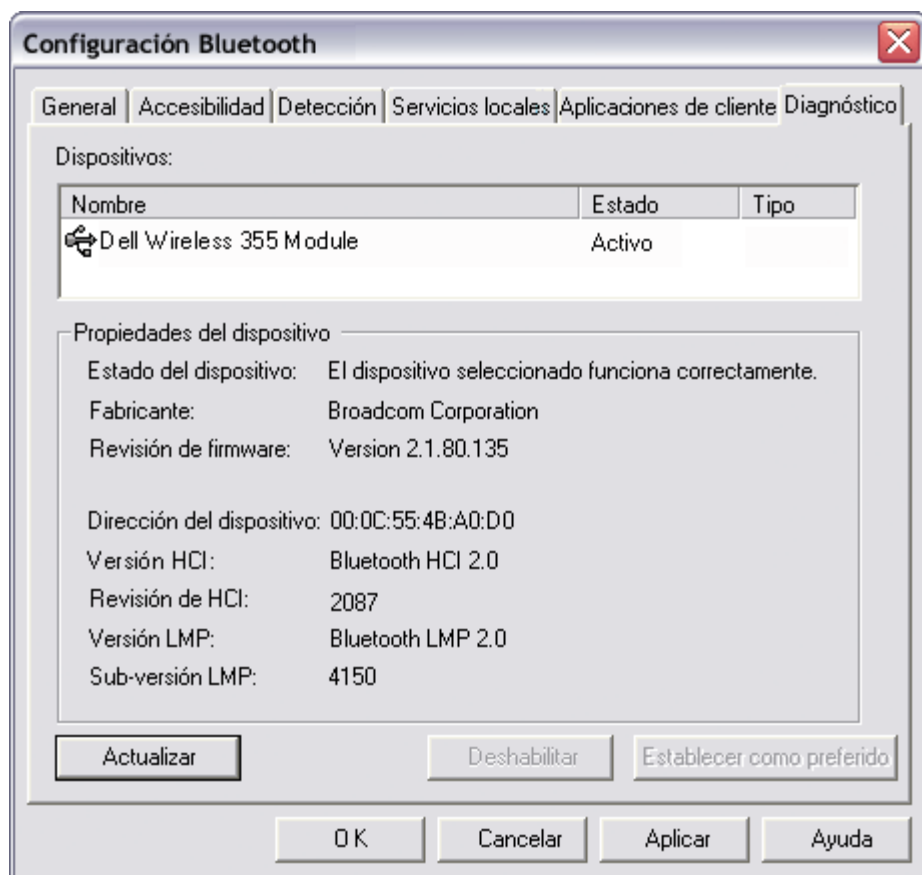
Configuración Bluetooth

General | Accesibilidad | Detección | Servicios locales | Aplicaciones de cliente | Diagnóstico

Dispositivos:

| Nombre | Estado | Tipo |
|---|---|---|
| Dell Wireless 355 Module | Activo | |

Propiedades del dispositivo

Estado del dispositivo: El dispositivo seleccionado funciona correctamente.
Fabricante: Broadcom Corporation
Revisión de firmware: Version 2.1.80.135

Dirección del dispositivo: 00:0C:55:4B:A0:D0
Versión HCI: Bluetooth HCI 2.0
Revisión de HCI: 2087
Versión LMP: Bluetooth LMP 2.0
Sub-versión LMP: 4150

Actualizar
Deshabilitar
Establecer como preferido

OK
Cancelar
Aplicar
Ayuda